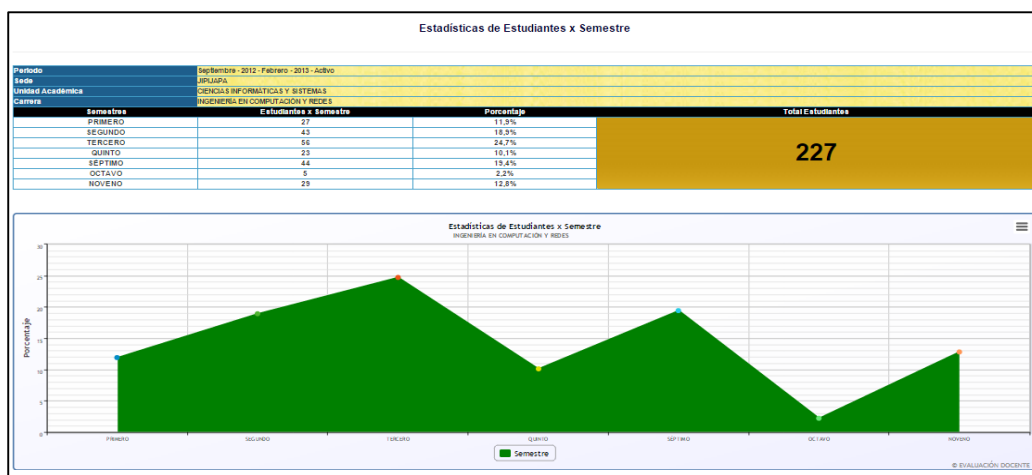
Estadísticas de Estudiantes x Semestre

| Periodo | Septiembre - 2012 - Febrero - 2013 - Activo |
|---|---|
| Sede | JIPIJAPA |
| Unidad Académica | CIENCIAS INFORMÁTICAS Y SISTEMAS |
| Carrera | INGENIERIA EN COMPUTACIÓN Y REDES |

| Semestres | Estudiantes x Semestre | Porcentaje | Total Estudiantes |
|---|---|---|---|
| PRIMERO | 27 | 11,9% | 227 |
| SEGUNDO | 43 | 18,9% | |
| TERCERO | 56 | 24,7% | |
| QUINTO | 23 | 10,1% | |
| SEPTIMO | 44 | 19,4% | |
| OCTAVO | 5 | 2,2% | |
| NOVENO | 29 | 12,8% | |

Estadísticas de Estudiantes x Semestre
INGENIERIA EN COMPUTACIÓN Y REDES

Porcentaje

30
25
20
15
10
5
0

PRIMERO SEGUNDO TERCERO QUINTO SEPTIMO OCTAVO NOVENO

Semestre

© EVALUACIÓN DOCENTE